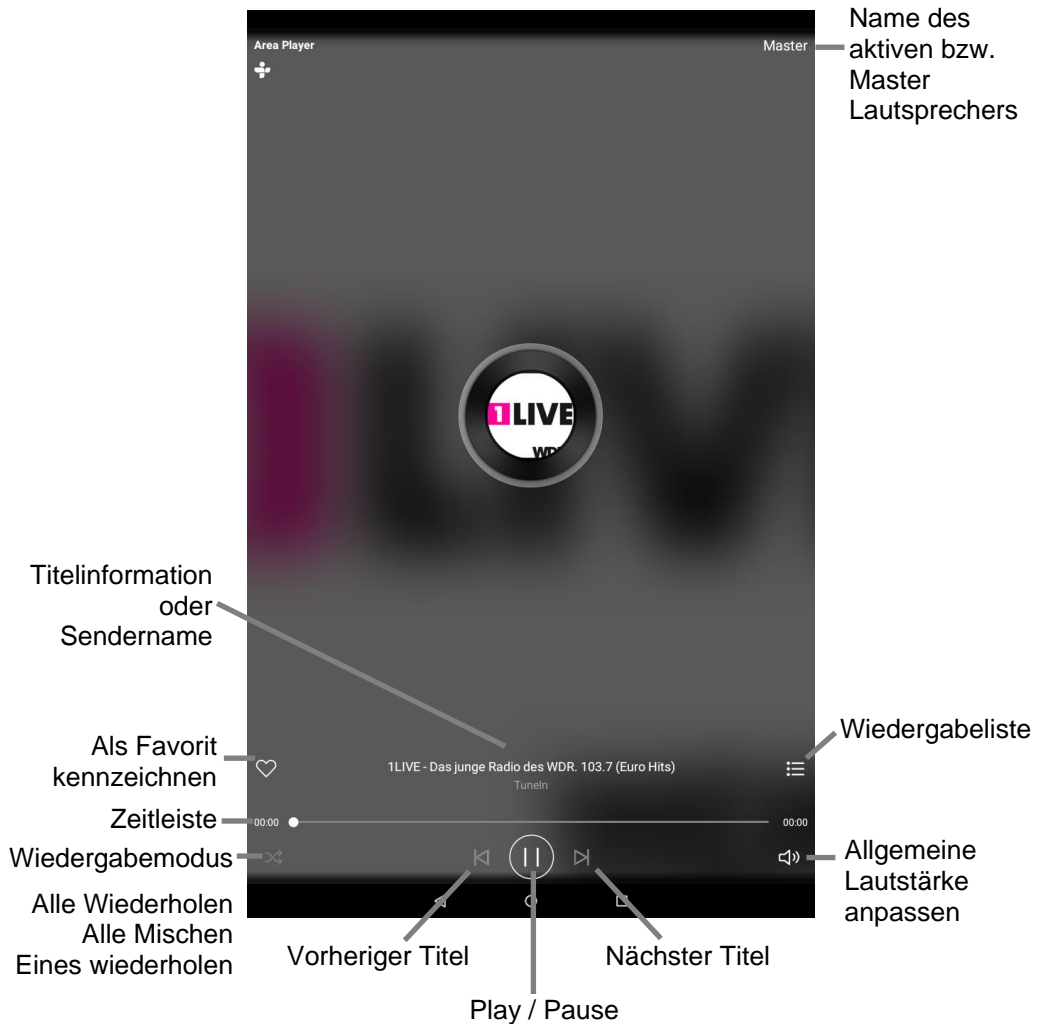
Area Player

Master

Name des aktiven bzw. Master Lautsprechers

1LIVE

WDR

Titelinformation oder Sendername

Wiedergabeliste

Als Favorit kennzeichnen

1LIVE - Das junge Radio des WDR. 103.7 (Euro Hits)

TuneIn

Zeitleiste

00:00

00:00

Wiedergabemodus

Allgemeine Lautstärke anpassen

Alle Wiederholen
Alle Mischen
Eines wiederholen

Vorheriger Titel

Nächster Titel

Play / Pause